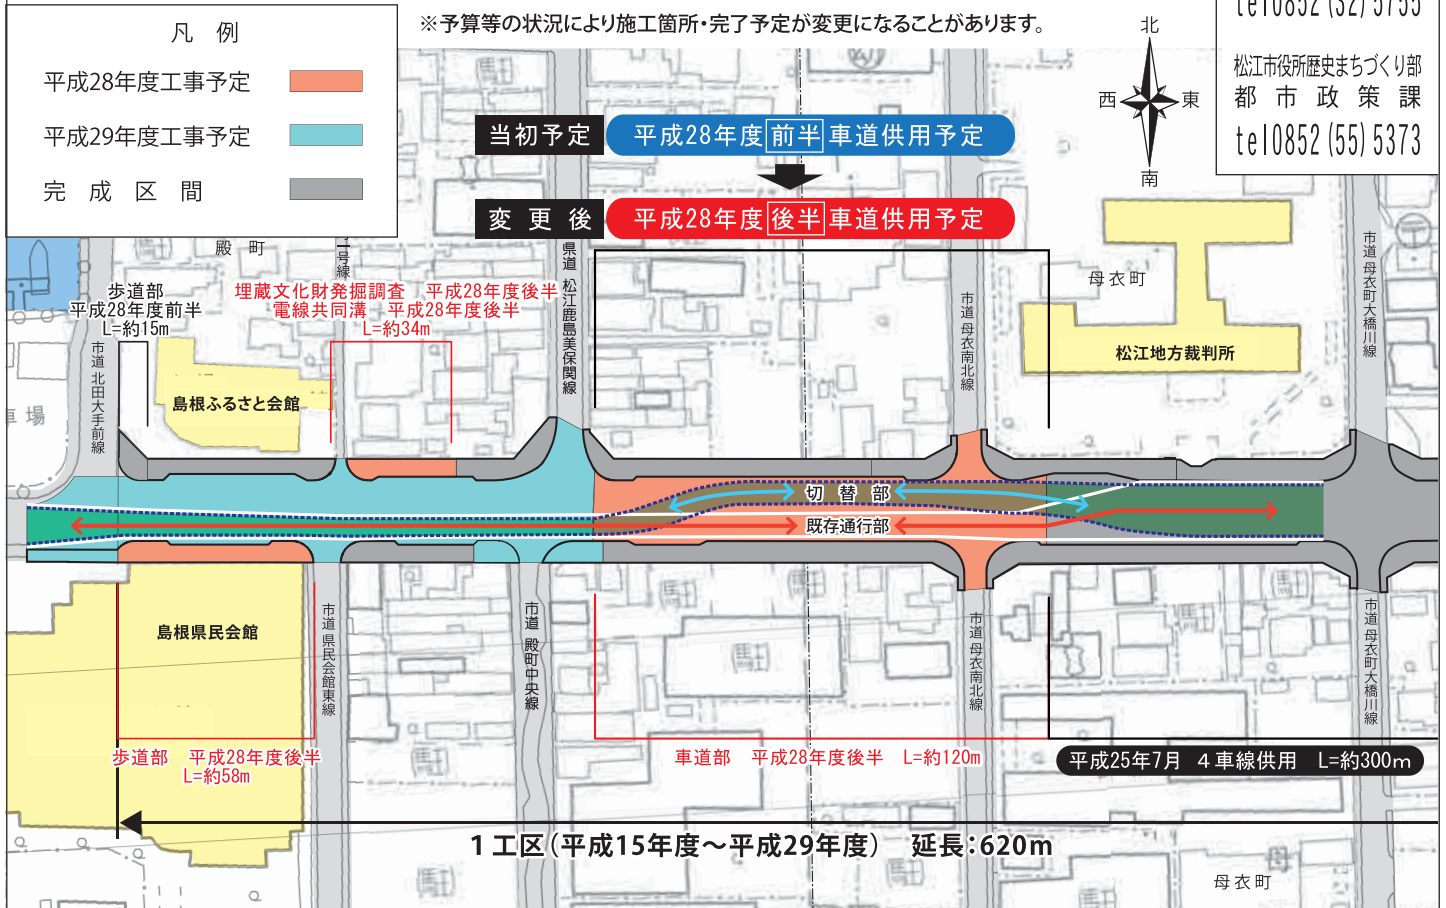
凡 例

平成28年度工事予定

平成29年度工事予定

完 成 区 間

※予算等の状況により施工箇所・完了予定が変更になることがあります。

当初予定　平成28年度前半車道供用予定

変 更 後　平成28年度後半車道供用予定

北
西　東
南

tel0852 (32) 5755

松江市役所歴史まちづくり部
都 市 政 策 課
tel0852 (55) 5373

殿 町

一号線

歩道部
平成28年度前半
L=約15m

埋蔵文化財発掘調査　平成28年度後半
電線共同溝　平成28年度後半
L=約34m

県道 松江鹿島美保関線

市道 母衣南北線

母衣町

松江地方裁判所

市道 母衣町大橋川線

市道 北田大手前線

島根ふるさと会館

直 場

切 替 部

既存通行部

島根県民会館

市道 県民会館東線

市道 殿町中央線

市道 母衣南北線

市道 母衣町大橋川線

歩道部　平成28年度後半
L=約58m

車道部　平成28年度後半　L=約120m

平成25年7月　4車線供用　L=約300m

1工区（平成15年度～平成29年度）　延長：620m

母衣町